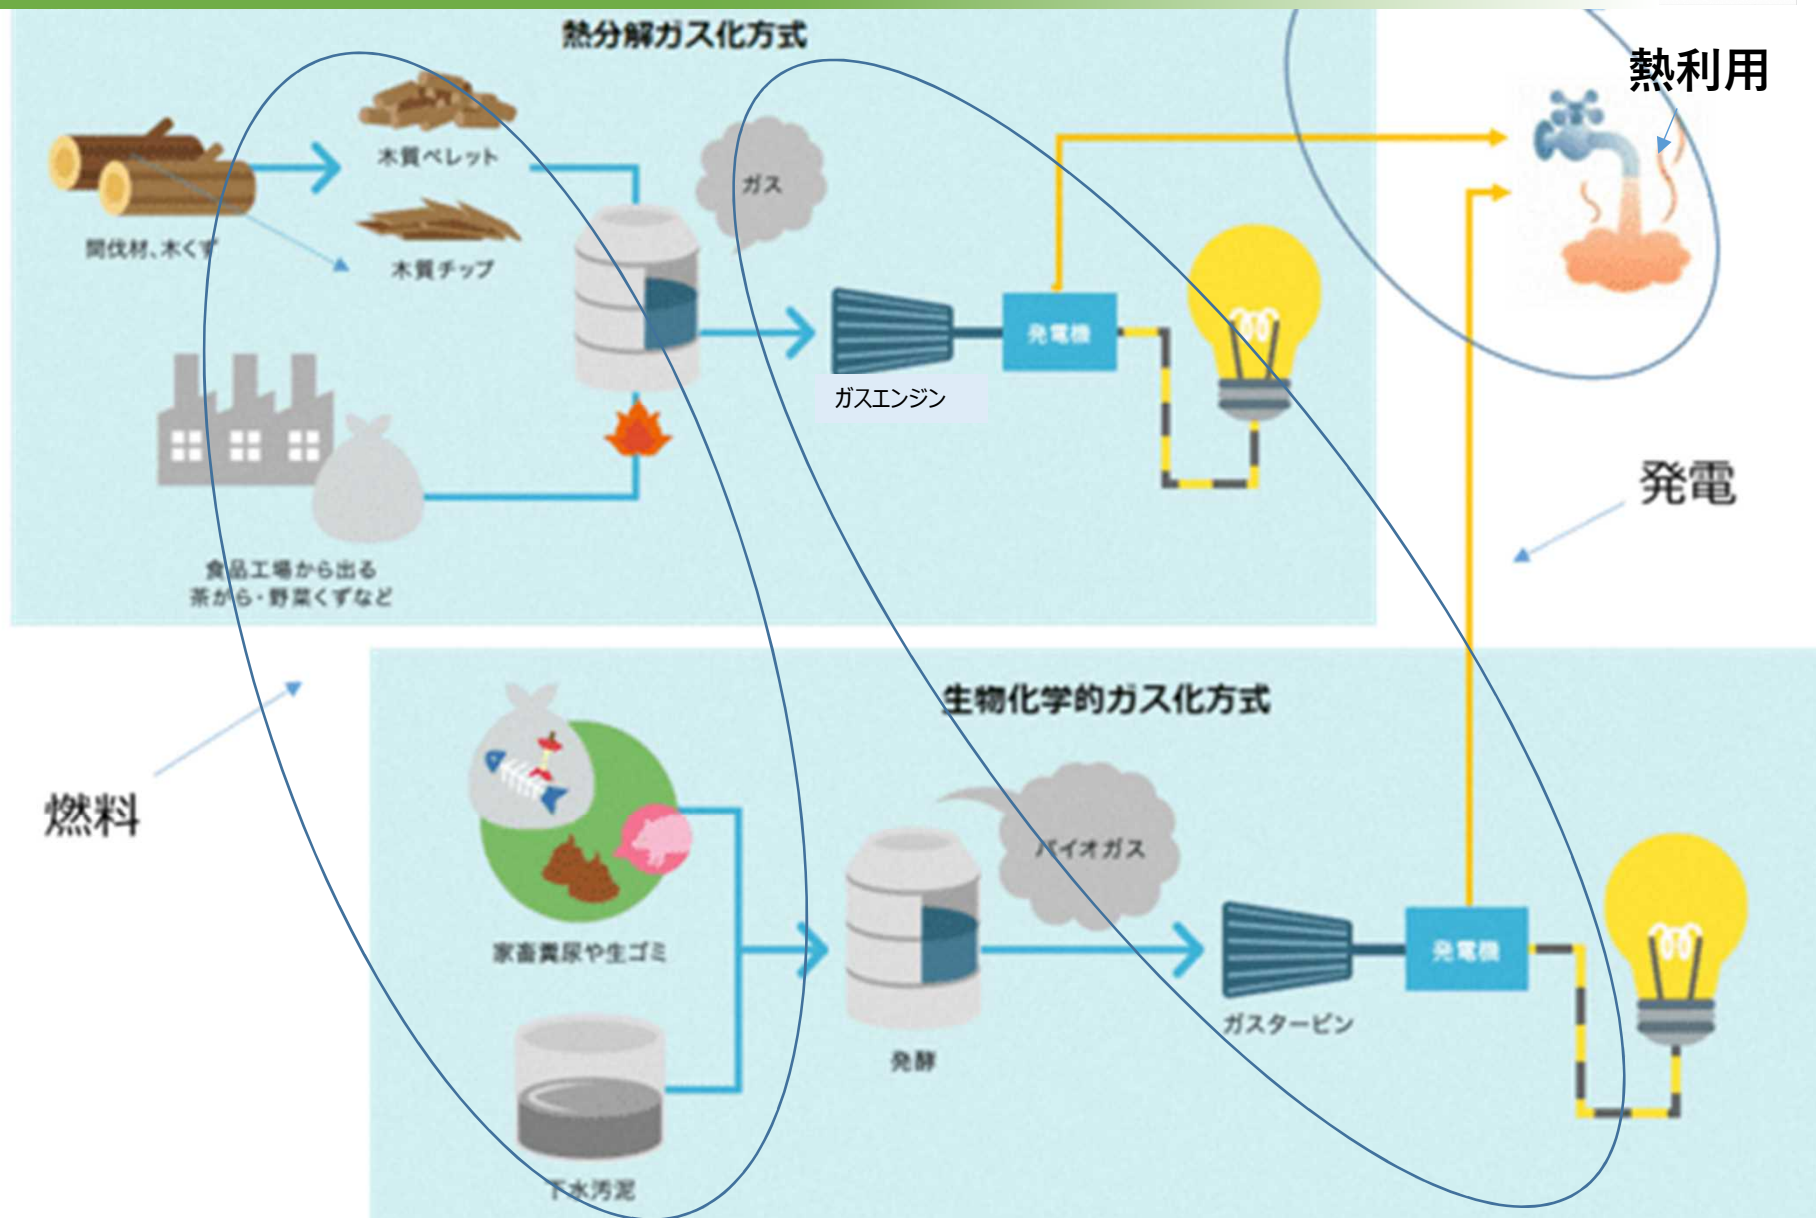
熱分解ガス化方式

熱利用

木質ペレット

ガス

間伐材、木くず

木質チップ

発電機

ガスエンジン

発電

食品工場から出る
茶がら・野菜くずなど

燃料

生物化学的ガス化方式

バイオガス

家畜糞尿や生ゴミ

発電機

ガスタービン

発酵

下水汚泥